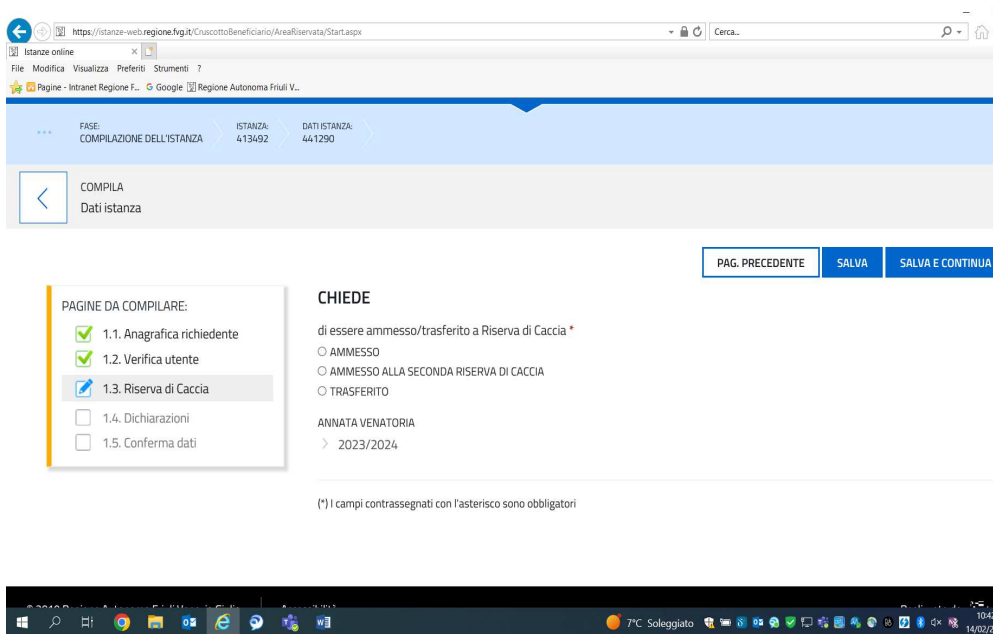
https://istanze-web.regione.fvg.it/CruscottoBeneficiario/AreaRiservata/Start.aspx

Cerca...

Istanze online

File Modifica Visualizza Preferiti Strumenti ?

Pagine - Intranet Regione F... Google Regione Autonoma Friuli V...

FASE:
COMPILAZIONE DELL'ISTANZA

ISTANZA:
413492

DATI ISTANZA:
441290

COMPILA
Dati istanza

PAG. PRECEDENTE
SALVA
SALVA E CONTINUA

PAGINE DA COMPILARE:
1.1. Anagrafica richiedente
1.2. Verifica utente
1.3. Riserva di Caccia
1.4. Dichiarazioni
1.5. Conferma dati

CHIEDE

di essere ammesso/trasferito a Riserva di Caccia *
AMMESSO
AMMESSO ALLA SECONDA RISERVA DI CACCIA
TRASFERITO

ANNATA VENATORIA
2023/2024

(*) I campi contrassegnati con l'asterisco sono obbligatori

7°C Soleggiato
10:4
14/02/2